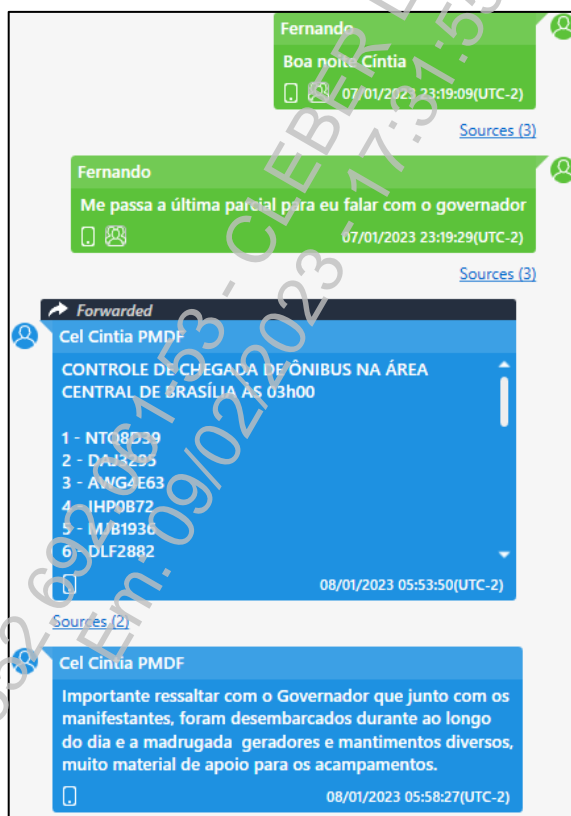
Fernando
Boa noite Cíntia
07/01/2023 23:19:09(UTC-2)
Sources (3)

Fernando
Me passa a última parcial para eu falar com o governador
07/01/2023 23:19:29(UTC-2)
Sources (3)

Forwarded
Cel Cintia PMDF
CONTROLE DE CHEGADA DE ÔNIBUS NA ÁREA CENTRAL DE BRASÍLIA AS 03h00

1 - NTO8D39
2 - DAJ3295
3 - AWG4E63
4 - IHP0B72
5 - MJB1936
6 - DLF2882
08/01/2023 05:53:50(UTC-2)
Sources (2)

Cel Cintia PMDF
Importante ressaltar com o Governador que junto com os manifestantes, foram desembarcados durante ao longo do dia e a madrugada geradores e mantimentos diversos, muito material de apoio para os acampamentos.
08/01/2023 05:58:27(UTC-2)

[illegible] - CLEBER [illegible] 532.692.61-53 - Em: 09/02/2023 - 17:31:53